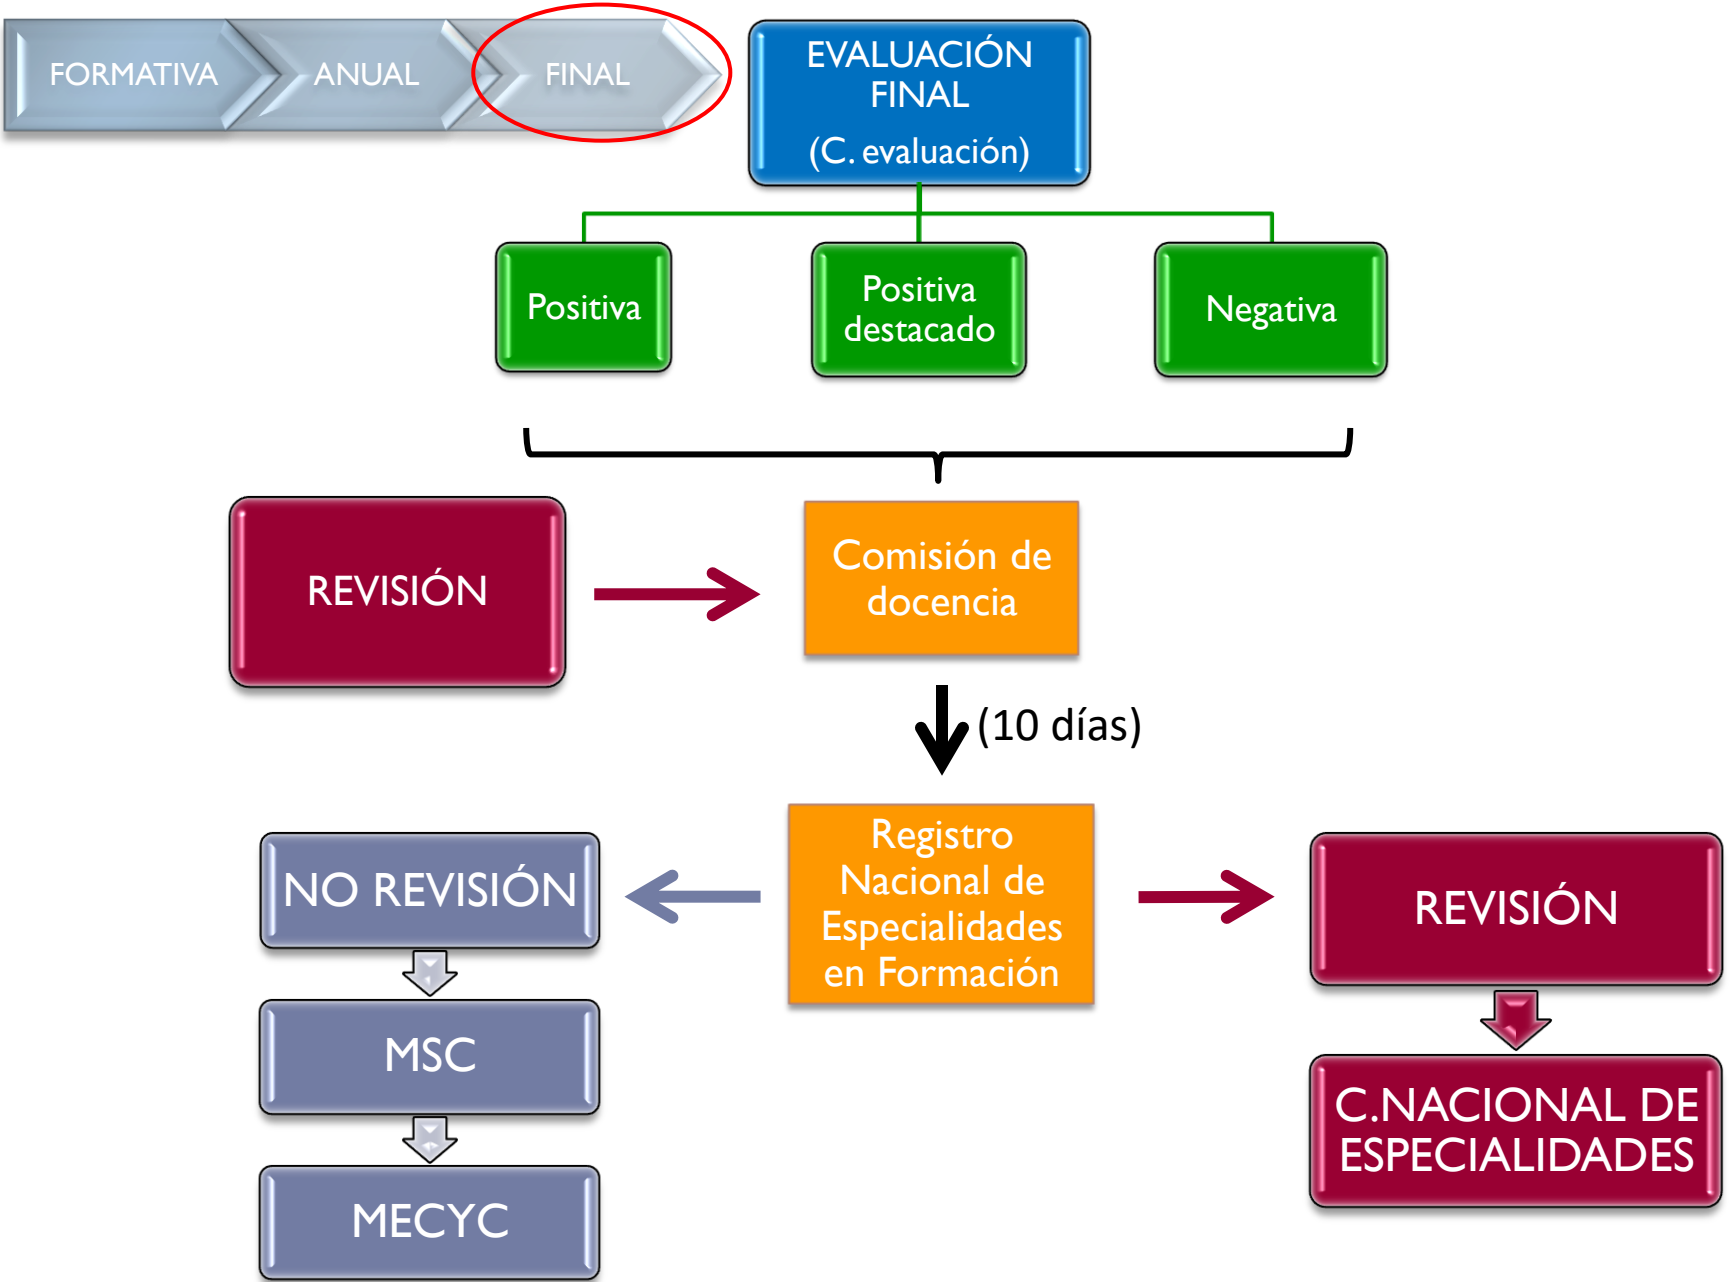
FORMATIVA
ANUAL
FINAL

EVALUACIÓN FINAL
(C. evaluación)

Positiva
Positiva destacado
Negativa

REVISIÓN
Comisión de docencia

(10 días)

NO REVISIÓN
Registro Nacional de Especialidades en Formación
REVISIÓN

MSC
C.NACIONAL DE ESPECIALIDADES

MECYC